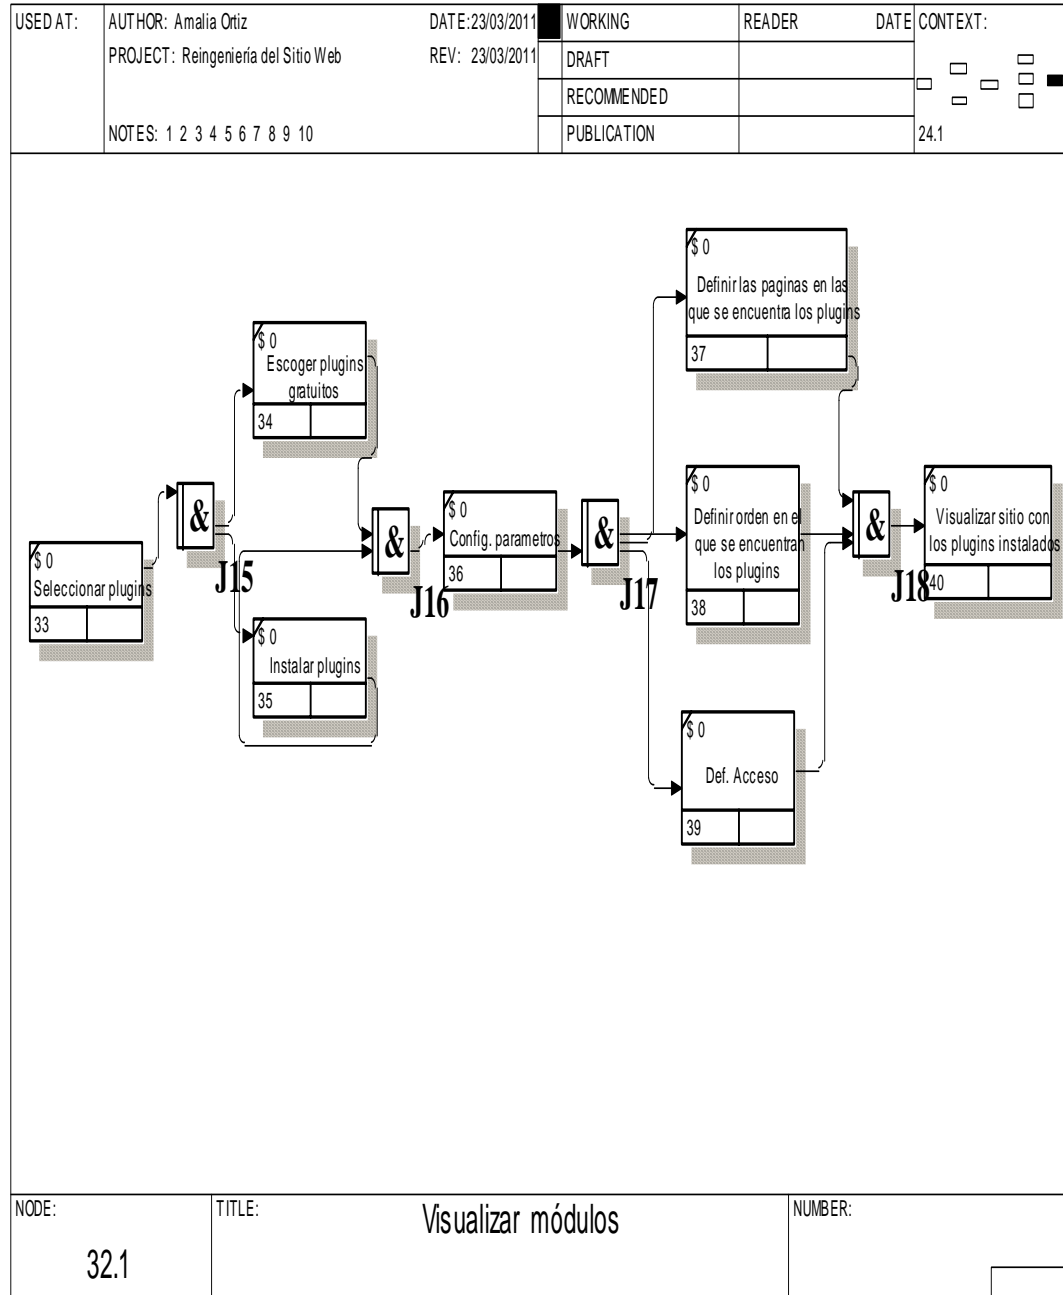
| USED AT: | AUTHOR: Amalia Ortiz | DATE: 23/03/2011 | | WORKING | READER | DATE | CONTEXT: |
|---|---|---|---|---|---|---|---|
| | PROJECT: Reingeniería del Sitio Web | REV: 23/03/2011 | | DRAFT | | | |
| | | | | RECOMMENDED | | | |
| | NOTES: 1 2 3 4 5 6 7 8 9 10 | | | PUBLICATION | | | 24.1 |

$ 0
Seleccionar plugins
33

&
J15

$ 0
Escoger plugins gratuitos
34

$ 0
Instalar plugins
35

&
J16

$ 0
Config. parametros
36

&
J17

$ 0
Definir las paginas en las que se encuentra los plugins
37

$ 0
Definir orden en el que se encuentran los plugins
38

$ 0
Def. Acceso
39

&
J18

$ 0
Visualizar sitio con los plugins instalados
40

| NODE: | TITLE: | NUMBER: |
|---|---|---|
| 32.1 | Visualizar módulos | |